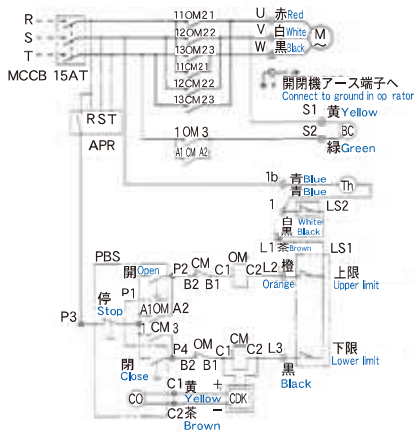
R
S
T
MCCB 15AT
11OM21
12OM22
13OM23
11CM21
12CM22
13CM23
U 赤Red
V 白White
W 黒Black
M
~
開閉機アース端子へ
Connect to ground in op rator
S1 黄Yellow
S2 BC
緑Green
RST
APR
1OM3
A1 OM A2
1b 青Blue
青Blue
Th
1
LS2
白 White
黒 Black
L1 茶Brown
LS1
PBS
開Open
P2 CM
C1
OM
C2 L2 橙
Orange
上限
Upper limit
P1
B2 B1
停
Stop
A1OM A2
P3
1 CM 3
P4 OM
C1
CM
C2 L3
下限
Lower limit
B2 B1
黒
Black
閉
Close
C1黄
Yellow
+
CDK
CO
C2茶
Brown
−